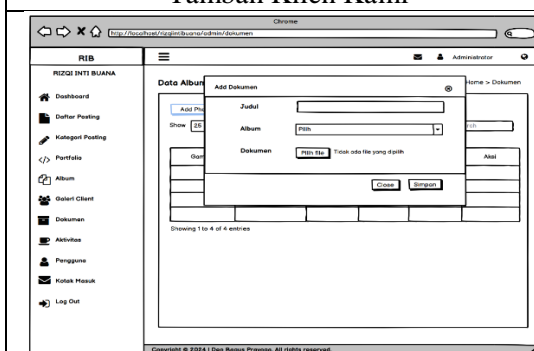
Tambah Klien Kami

Chrome

http://localhost/rizqiintibuana/admin/dokumen

RIB

RIZQI INTI BUANA

Dashboard

Daftar Posting

Kategori Posting

Portfolio

Album

Galeri Client

Dokumen

Aktivitas

Pengguna

Kotak Masuk

Log Out

Administrator

Data Album

Home > Dokumen

Add Ph

Show 25

Gam

Aksi

Showing 1 to 4 of 4 entries

Add Dokumen

Judul

Album

Pilih

Dokumen

Pilih file

Tidak ada file yang dipilih

Close

Simpan

Copyright © 2024 | Dea Bagus Prayoga. All rights reserved.